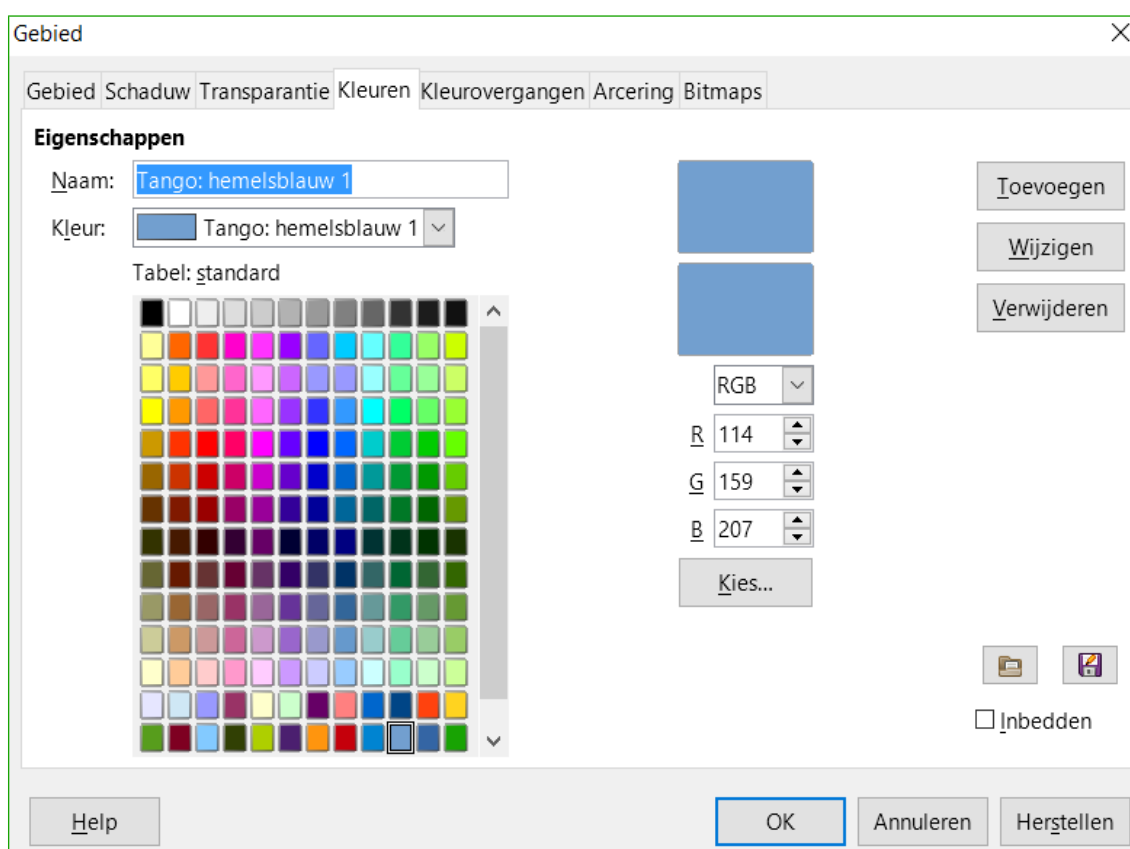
Gebied

Gebied Schaduw Transparantie Kleuren Kleurovergangen Arcering Bitmaps

Eigenschappen

Naam: Tango: hemelsblauw 1

Kleur: Tango: hemelsblauw 1

Tabel: standard

Toevoegen

Wijzigen

Verwijderen

RGB

R 114

G 159

B 207

Kies...

Inbedden

Help

OK

Annuleren

Herstellen